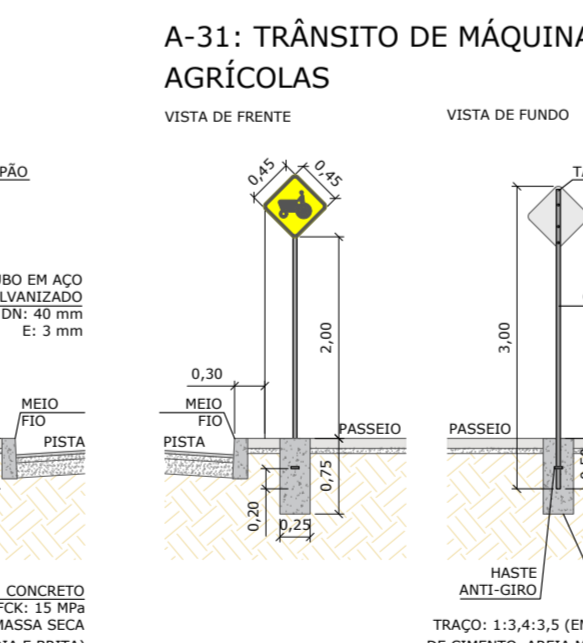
A-31: TRÂNSITO DE MÁQUINA
AGRÍCOLAS

VISTA DE FRENTE

VISTA DE FUNDO

PÃO

UBO EM AÇO
LVANIZADO
DN: 40 mm
E: 3 mm

MEIO
FIO
PISTA

CONCRETO
FCK: 15 MPa
MASSA SECA

0,45
0,45

2,00

0,30

MEIO
FIO
PISTA

PASSEIO

0,75

0,20

0,25

TA

3,00

PASSEIO

0,5

HASTE
ANTI-GIRO

TRAÇO: 1:3,4:3,5 (EM
DE CIMENTO, AREIA